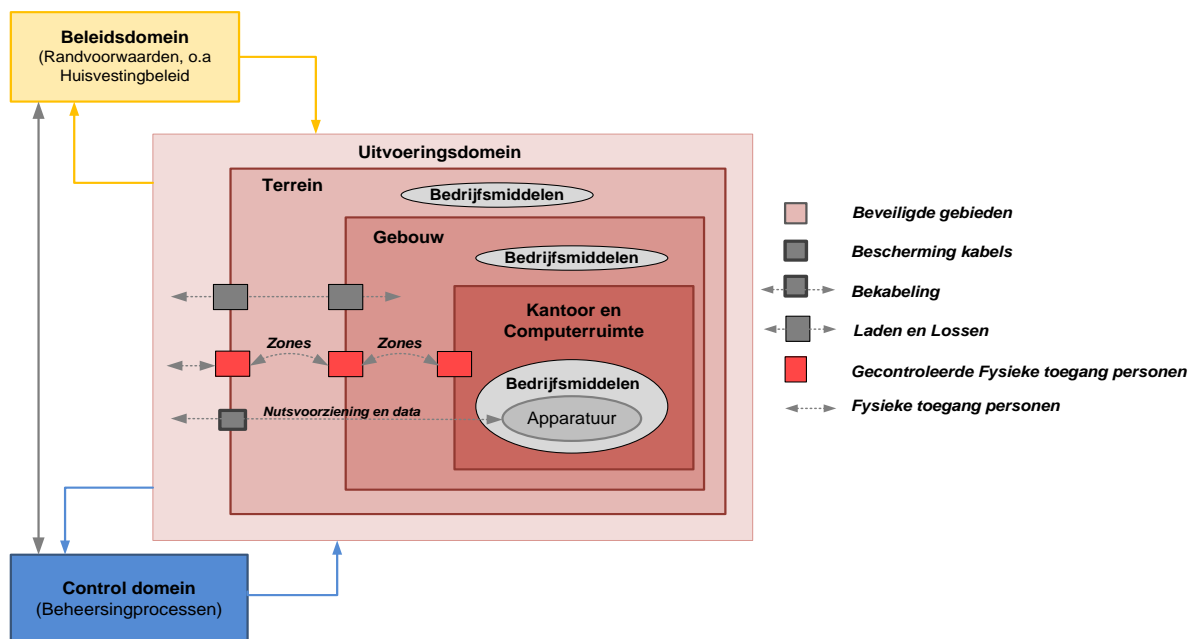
Beleidsdomein
(Randvoorwaarden, o.a Huisvestingbeleid

Uitvoeringsdomein

Terrein

Bedrijfsmiddelen

Gebouw

Bedrijfsmiddelen

Kantoor en Computerruimte

Zones

Zones

Bedrijfsmiddelen

Apparatuur

Nutsvoorziening en data

Control domein
(Beheersingprocessen)

Beveiligde gebieden

Bescherming kabels

Bekabeling

Laden en Lossen

Gecontroleerde Fysieke toegang personen

Fysieke toegang personen